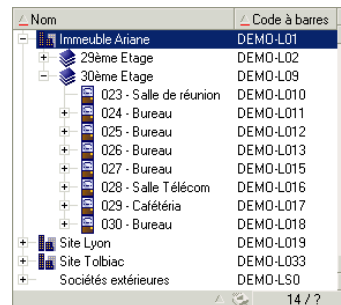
| Nom | Code à barres |
|---|---|
| Immeuble Ariane | DEMO-L01 |
| 29ème Etage | DEMO-L02 |
| 30ème Etage | DEMO-L09 |
| 023 - Salle de réunion | DEMO-L010 |
| 024 - Bureau | DEMO-L011 |
| 025 - Bureau | DEMO-L012 |
| 026 - Bureau | DEMO-L013 |
| 027 - Bureau | DEMO-L015 |
| 028 - Salle Télécom | DEMO-L016 |
| 029 - Cafétéria | DEMO-L017 |
| 030 - Bureau | DEMO-L018 |
| Site Lyon | DEMO-L019 |
| Site Tolbiac | DEMO-L033 |
| Sociétés extérieures | DEMO-LS0 |

14 / ?